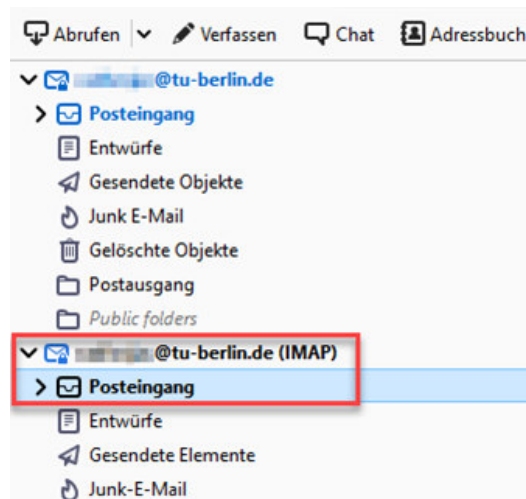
Abrufen Verfassen Chat Adressbuch

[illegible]@tu-berlin.de
Posteingang
Entwürfe
Gesendete Objekte
Junk E-Mail
Gelöschte Objekte
Postausgang
Public folders
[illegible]@tu-berlin.de (IMAP)
Posteingang
Entwürfe
Gesendete Elemente
Junk-E-Mail